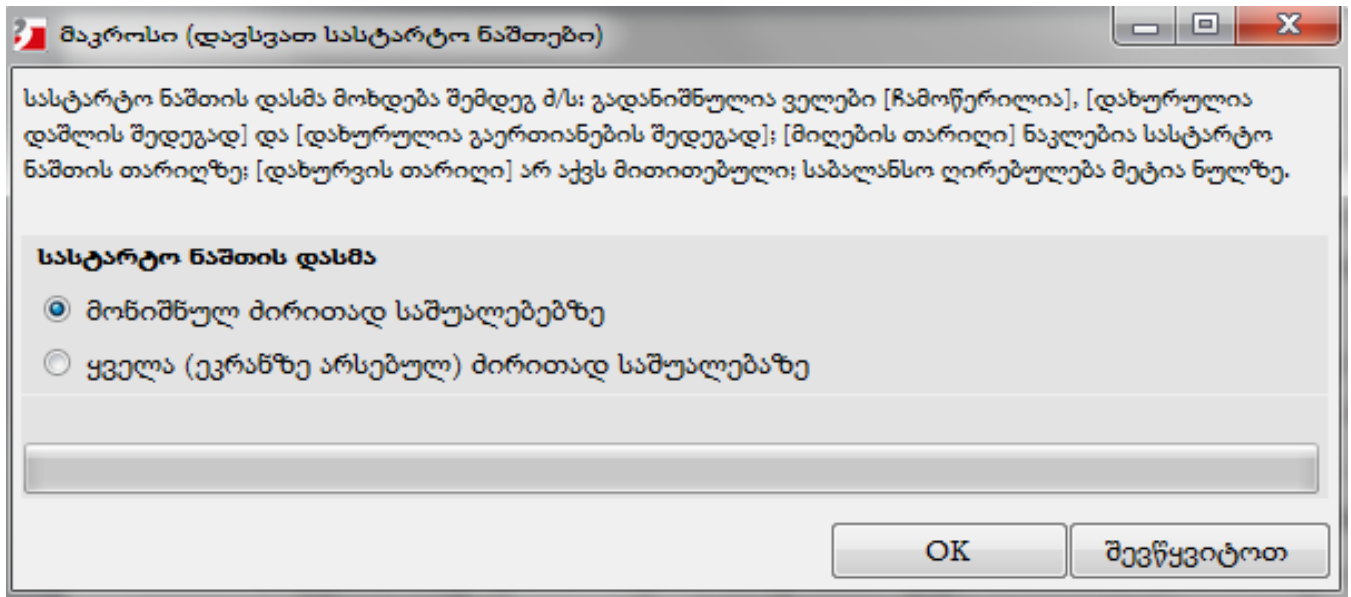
მაკროსი (დავსვათ სასტარტო ნაშთები)

სასტარტო ნაშთის დასმა მოხდება შემდეგ ძ/ს: გადანიშნულია ველები [ჩამოწერილია], [დახურულია დაშლის შედეგად] და [დახურულია გაერთიანების შედეგად]; [მიღების თარიღი] ნაკლებია სასტარტო ნაშთის თარიღზე; [დახურვის თარიღი] არ აქვს მითითებული; საბალანსო ღირებულება მეტია ნულზე.

სასტარტო ნაშთის დასმა

მონიშნულ ძირითად საშუალებებზე

ყველა (ეკრანზე არსებულ) ძირითად საშუალებაზე

OK

შევწყვიტოთ